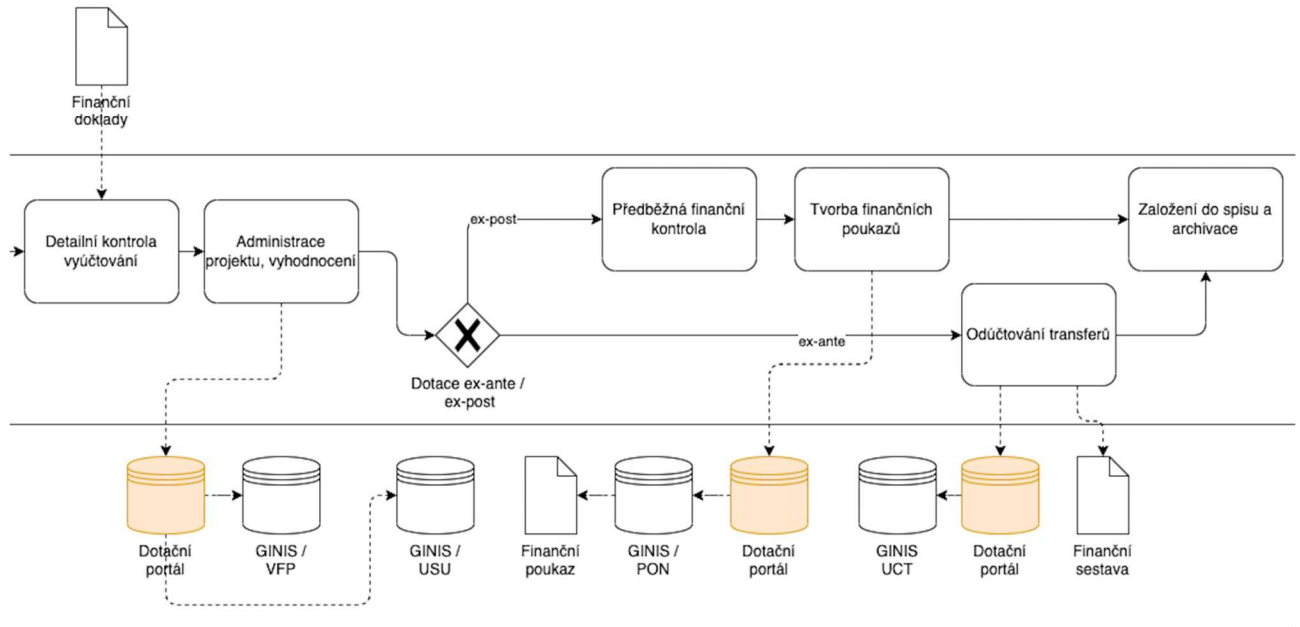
Finanční doklady

Detailní kontrola vyúčtování

Administrace projektu, vyhodnocení

ex-post

Předběžná finanční kontrola

Tvorba finančních poukazů

Založení do spisu a archivace

ex-ante

Odúčtování transferů

Dotace ex-ante / ex-post

Dotační portál

GINIS / VFP

GINIS / USU

Finanční poukaz

GINIS / PON

Dotační portál

GINIS UCT

Dotační portál

Finanční sestava